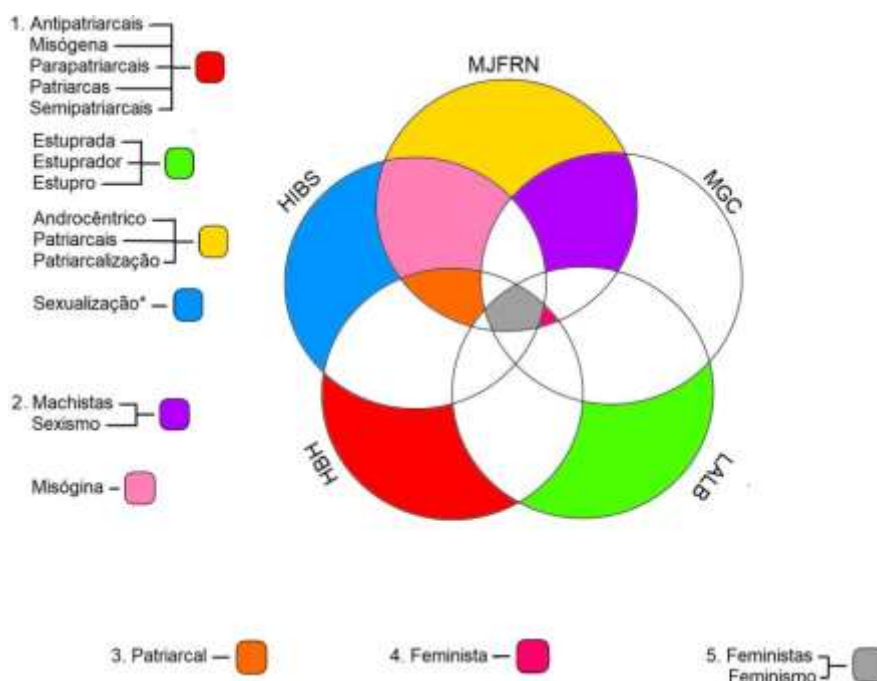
1. Antipatriarcais
Misógena
Parapatriarcais
Patriarcas
Semipatriarcais

Estuprada
Estuprador
Estupro

Androcêntrico
Patriarcais
Patriarcalização

Sexualização*

2. Machistas
Sexismo

Misógina

MJFRN

HIBS

MGC

HBH

LALB

3. Patriarcal

4. Feminista

5. Feministas
Feminismo